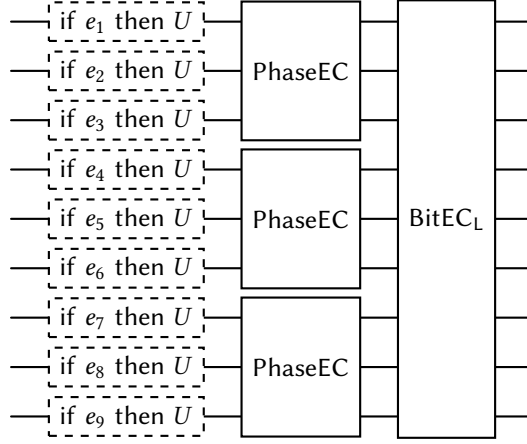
if $e_1$ then $U$
if $e_2$ then $U$
if $e_3$ then $U$
if $e_4$ then $U$
if $e_5$ then $U$
if $e_6$ then $U$
if $e_7$ then $U$
if $e_8$ then $U$
if $e_9$ then $U$

PhaseEC

PhaseEC

PhaseEC

BitEC$_\mathsf{L}$